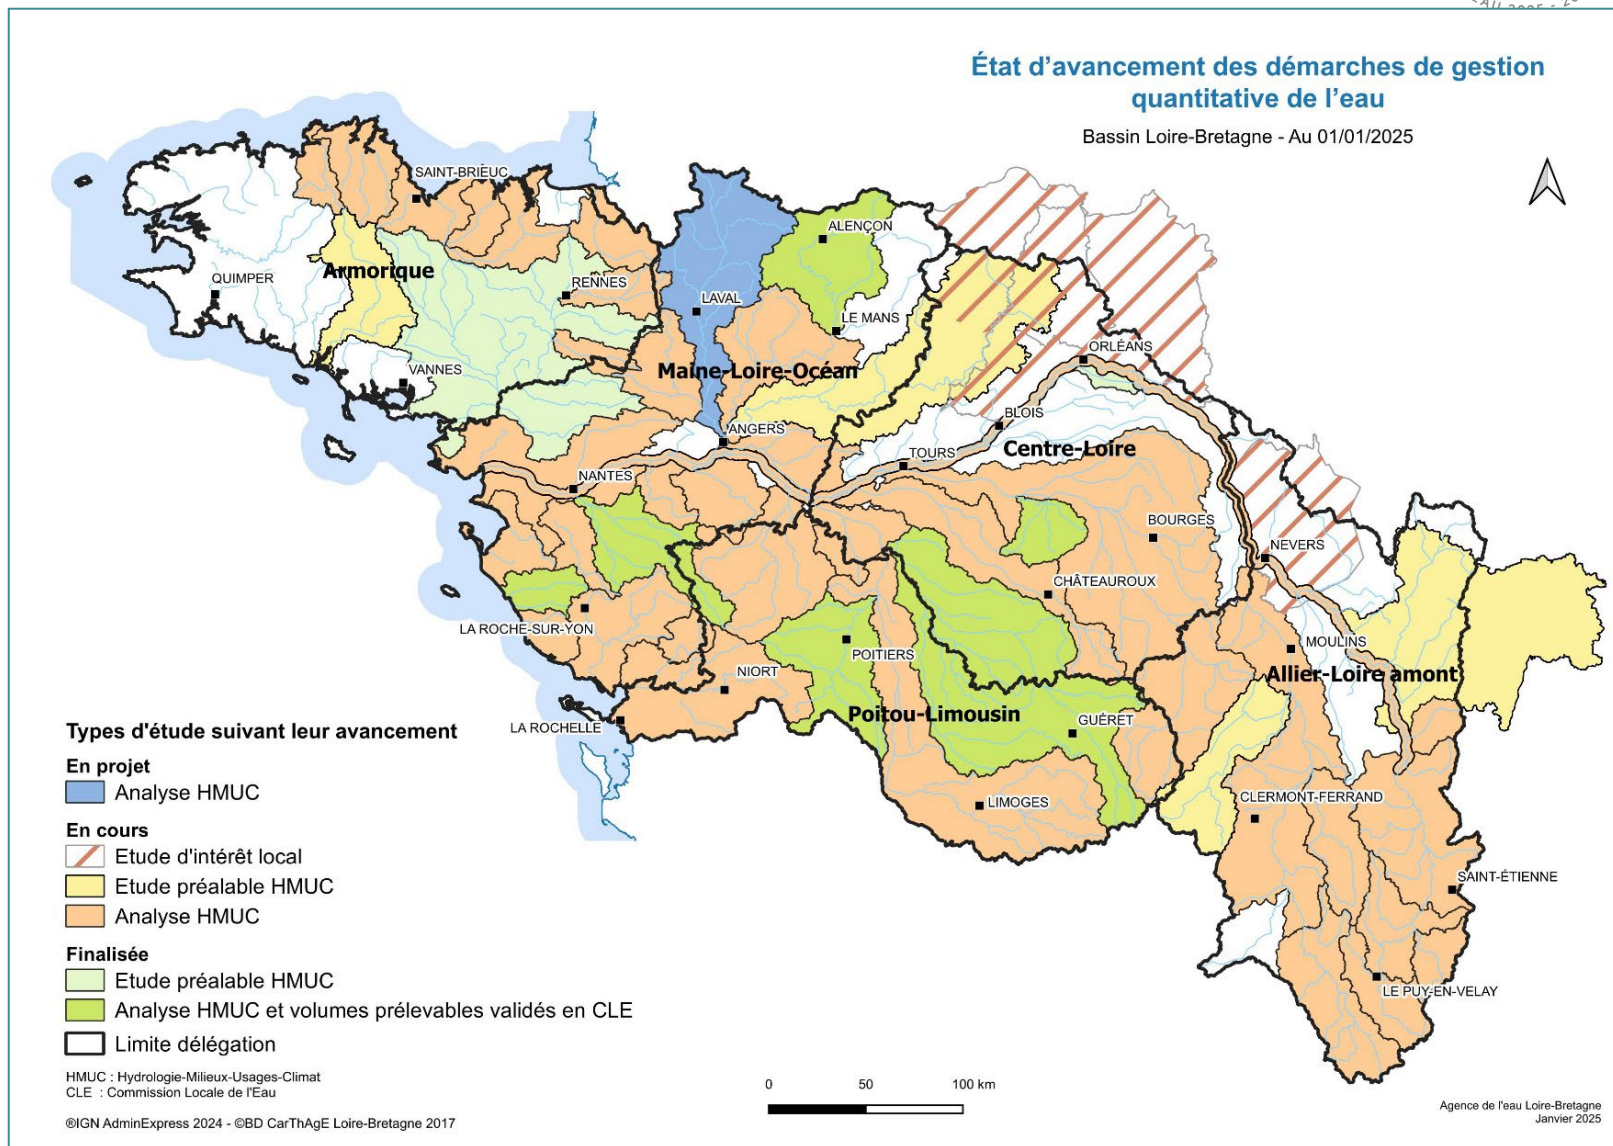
État d'avancement des démarches de gestion quantitative de l'eau

Bassin Loire-Bretagne - Au 01/01/2025

SAINT-BRIEUC
QUIMPER
Armorique
RENNES
VANNES
LAVAL
ALENÇON
LE MANS
Maine-Loire-Océan
ORLÉANS
BLOIS
ANGERS
TOURS
Centre-Loire
NANTES
BOURGES
NEVERS
CHÂTEAUROUX
LA ROCHE-SUR-YON
POITIERS
MOULINS
NIORT
Allier-Loire amont
Poitou-Limousin
GUÉRET
LA ROCHELLE
LIMOGES
CLERMONT-FERRAND
SAINT-ÉTIENNE
LE PUY-EN-VELAY

Types d'étude suivant leur avancement
En projet
Analyse HMUC
En cours
Etude d'intérêt local
Etude préalable HMUC
Analyse HMUC
Finalisée
Etude préalable HMUC
Analyse HMUC et volumes prélevables validés en CLE
Limite délégation

HMUC : Hydrologie-Milieux-Usages-Climat
CLE : Commission Locale de l'Eau

0 50 100 km

©IGN AdminExpress 2024 - ©BD CarThAgE Loire-Bretagne 2017

Agence de l'eau Loire-Bretagne
Janvier 2025